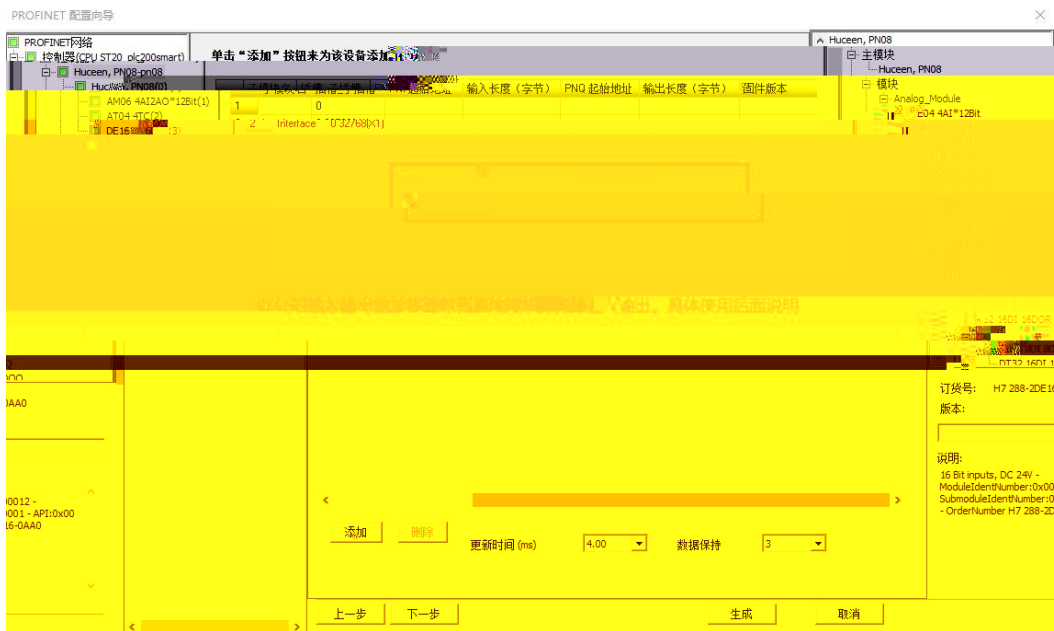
PROFINET 配置向导

PROFINET网络
控制器(CPU ST20_plc200smart)
Huceen, PN08-pn08
Huc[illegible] PN08(0)
AM06 4AI2AO*12Bit(1)
AT04 4TC(2)
DE16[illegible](3)

单击"添加"按钮来为该设备添加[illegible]

| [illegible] | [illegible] | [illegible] | 输入长度（字节） | PNQ 起始地址 | 输出长度（字节） | 固件版本 |
|---|---|---|---|---|---|---|
| 1 | | 0 | | | | |
| 2 | Interface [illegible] | | | | | |

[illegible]输出，具体使用后面说明

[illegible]00
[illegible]0AA0

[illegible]0012 -
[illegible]001 - API:0x00
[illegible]16-0AA0

添加　删除

更新时间 (ms)　4.00　数据保持　3

上一步　下一步　生成　取消

Huceen, PN08
主模块
Huceen, PN08
模块
Analog_Module
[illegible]E04 4AI*12Bit
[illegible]32 16DI 16DOR
DT32 16DI 1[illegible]

订货号:　H7 288-2DE1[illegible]
版本:

说明:
16 Bit inputs, DC 24V -
ModuleIdentNumber:0x00
SubmoduleIdentNumber:0
- OrderNumber H7 288-2D